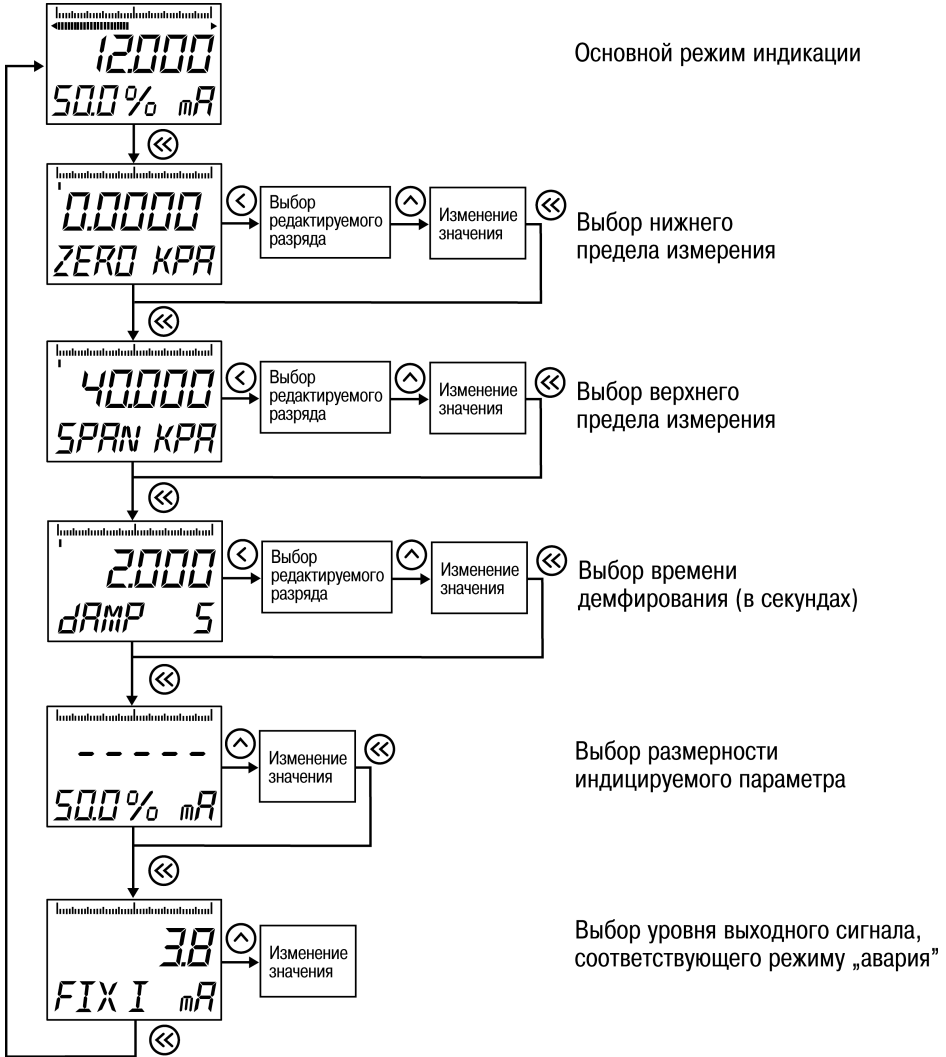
12.000
50.0% mA
Основной режим индикации

0.0000
ZERO KPA
Выбор редактируемого разряда
Изменение значения
Выбор нижнего предела измерения

40.000
SPAN KPA
Выбор редактируемого разряда
Изменение значения
Выбор верхнего предела измерения

2.000
dAMP S
Выбор редактируемого разряда
Изменение значения
Выбор времени демфирования (в секундах)

- - - - -
50.0% mA
Изменение значения
Выбор размерности индицируемого параметра

3.8
FIX I mA
Изменение значения
Выбор уровня выходного сигнала, соответствующего режиму „авария"